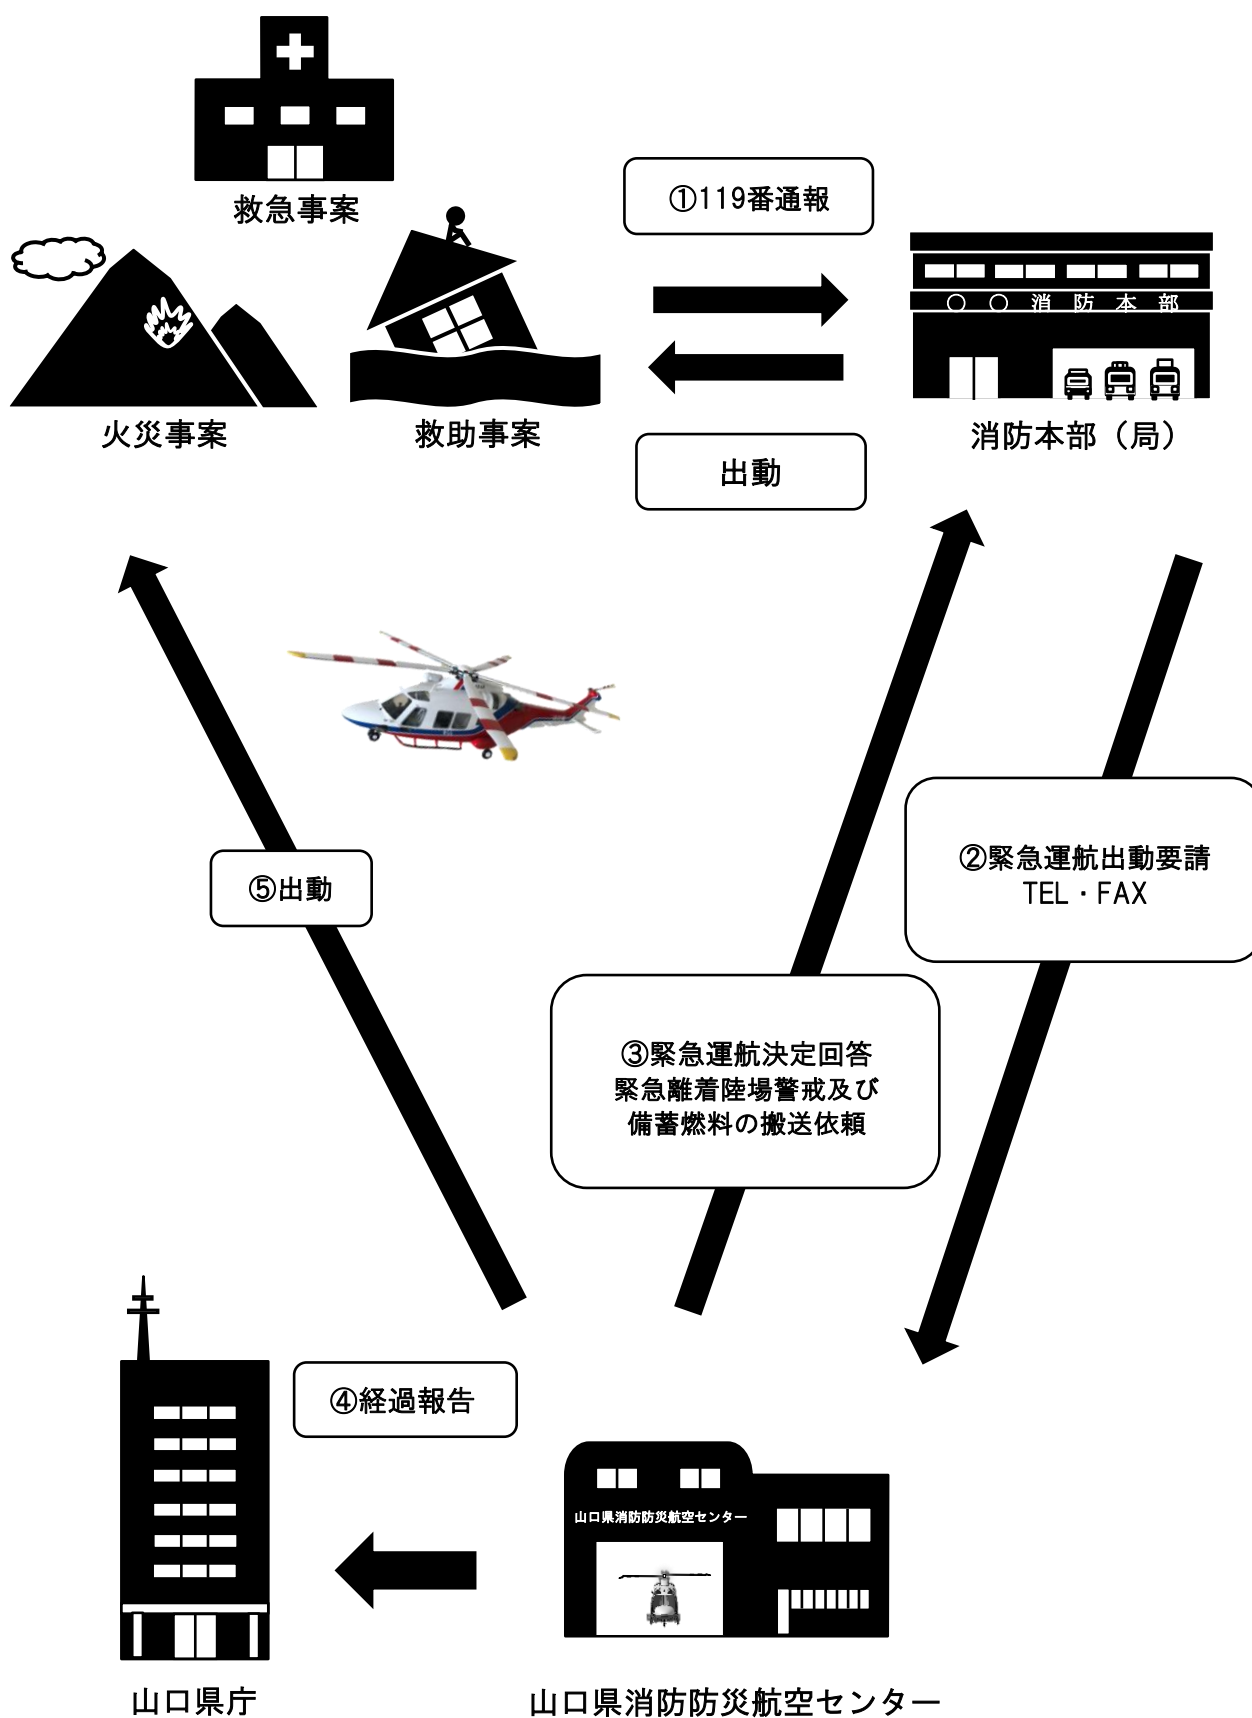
救急事案

①119番通報

○ ○ 消 防 本 部

火災事案

救助事案

消防本部（局）

出動

⑤出動

②緊急運航出動要請
TEL・FAX

③緊急運航決定回答
緊急離着陸場警戒及び
備蓄燃料の搬送依頼

④経過報告

山口県消防防災航空センター

山口県庁

山口県消防防災航空センター